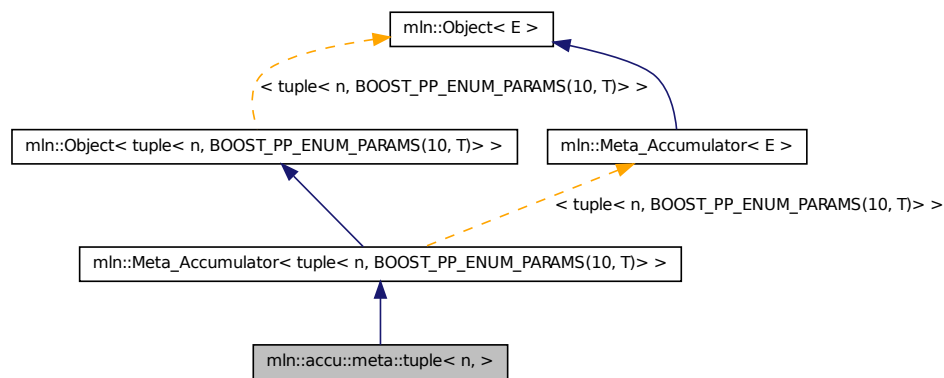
mln::Object< E >

< tuple< n, BOOST_PP_ENUM_PARAMS(10, T)> >

mln::Object< tuple< n, BOOST_PP_ENUM_PARAMS(10, T)> >

mln::Meta_Accumulator< E >

< tuple< n, BOOST_PP_ENUM_PARAMS(10, T)> >

mln::Meta_Accumulator< tuple< n, BOOST_PP_ENUM_PARAMS(10, T)> >

mln::accu::meta::tuple< n, >